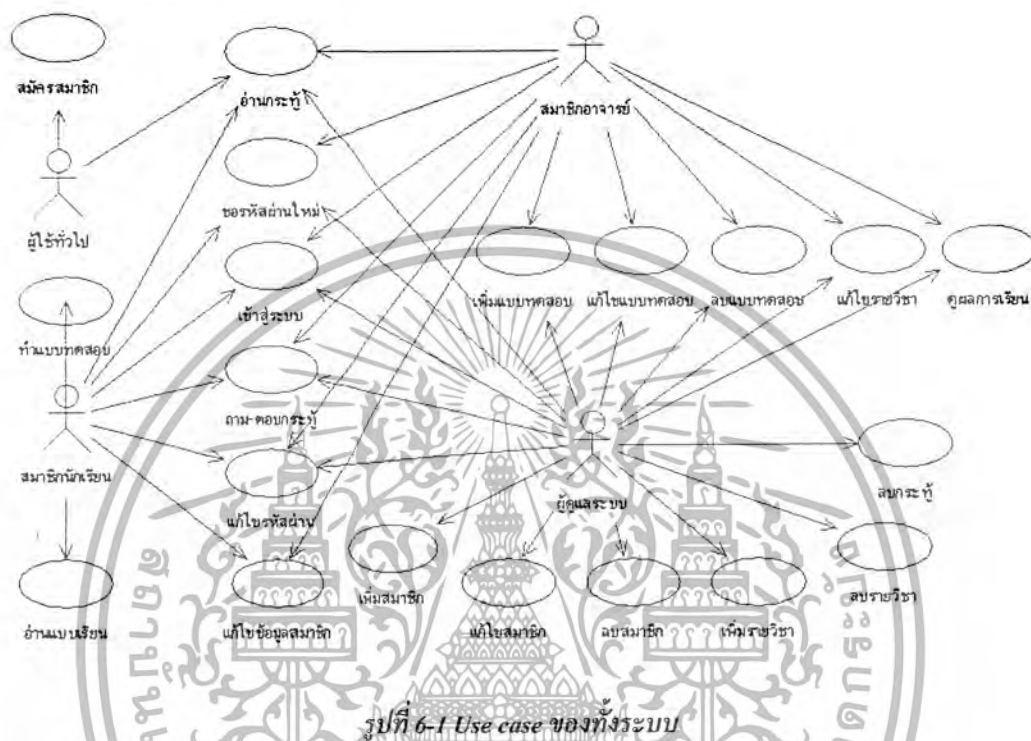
สมัครสมาชิก

อ่านกระทู้

สมาชิกอาจารย์

ผู้ใช้ทั่วไป

ขอรหัสผ่านใหม่

เข้าสู่ระบบ

ทำแบบทดสอบ

เพิ่มแบบทดสอบ

แก้ไขแบบทดสอบ

ลบแบบทดสอบ

แก้ไขรายวิชา

ดูผลการเรียน

ถาม-ตอบกระทู้

สมาชิกนักเรียน

แก้ไขรหัสผ่าน

ผู้ดูแลระบบ

ลบกระทู้

อ่านแบบเรียน

เพิ่มสมาชิก

แก้ไขข้อมูลสมาชิก

แก้ไขสมาชิก

ลบสมาชิก

เพิ่มรายวิชา

ลบรายวิชา

รูปที่ 6-1 Use case ของทั้งระบบ